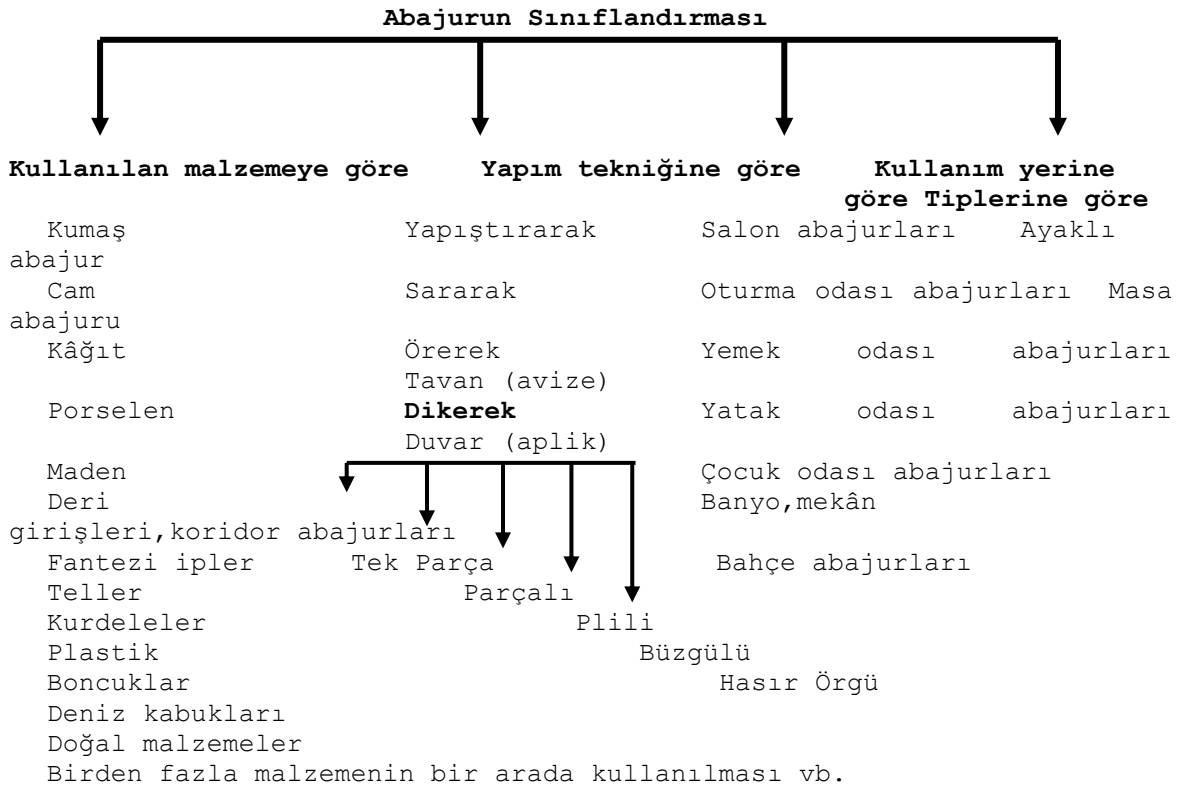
Abajurun Sınıflandırması

Kullanılan malzemeye göre Yapım tekniğine göre Kullanım yerine göre Tiplerine göre

Kumaş Yapıştırarak Salon abajurları Ayaklı abajur
Cam Sararak Oturma odası abajurları Masa abajuru
Kâğıt Örerek Yemek odası abajurları Tavan (avize)
Porselen **Dikerek** Yatak odası abajurları Duvar (aplik)
Maden Çocuk odası abajurları
Deri Banyo,mekân girişleri,koridor abajurları
Fantezi ipler Tek Parça Bahçe abajurları
Teller Parçalı
Kurdeleler Plili
Plastik Büzgülü
Boncuklar Hasır Örgü
Deniz kabukları
Doğal malzemeler
Birden fazla malzemenin bir arada kullanılması vb.